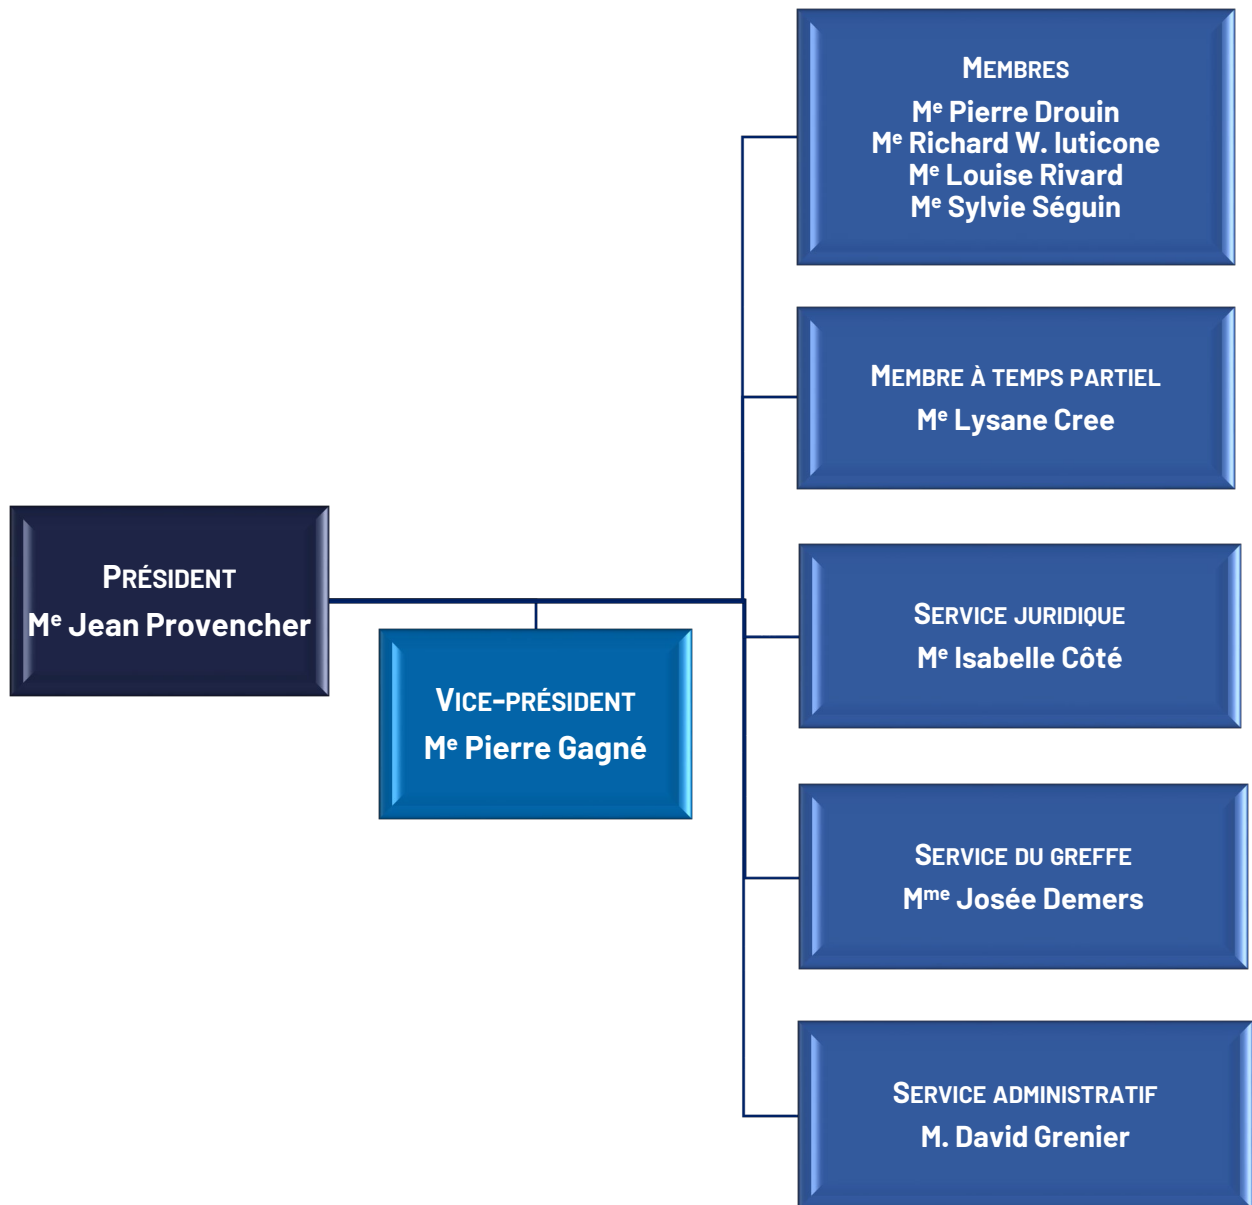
Président
M$^e$ Jean Provencher

Vice-président
M$^e$ Pierre Gagné

Membres
M$^e$ Pierre Drouin
M$^e$ Richard W. Iuticone
M$^e$ Louise Rivard
M$^e$ Sylvie Séguin

Membre à temps partiel
M$^e$ Lysane Cree

Service juridique
M$^e$ Isabelle Côté

Service du greffe
M$^{me}$ Josée Demers

Service administratif
M. David Grenier